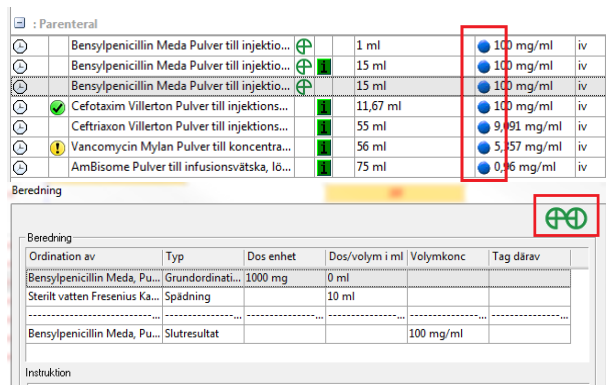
: Parenteral

| | | | | | |
|---|---|---|---|---|---|
| Bensylpenicillin Meda Pulver till injektion... | | 1 ml | 100 mg/ml | iv |
| Bensylpenicillin Meda Pulver till injektio... | i | 15 ml | 100 mg/ml | iv |
| Bensylpenicillin Meda Pulver till injektio... | | 15 ml | 100 mg/ml | iv |
| Cefotaxim Villerton Pulver till injektions... | i | 11,67 ml | 100 mg/ml | iv |
| Ceftriaxon Villerton Pulver till injektions... | i | 55 ml | 9,091 mg/ml | iv |
| Vancomycin Mylan Pulver till koncentra... | i | 56 ml | 5,357 mg/ml | iv |
| AmBisome Pulver till infusionsvätska, lö... | i | 75 ml | 0,96 mg/ml | iv |

Beredning

Beredning

| Ordination av | Typ | Dos enhet | Dos/volym i ml | Volymkonc | Tag därav |
|---|---|---|---|---|---|
| Bensylpenicillin Meda, Pu... | Grundordinati... | 1000 mg | 0 ml | | |
| Sterilt vatten Fresenius Ka... | Spädning | | 10 ml | | |
| ------------------------ | ---------------- | ---------------- | ---------------- | ---------------- | ---------------- |
| Bensylpenicillin Meda, Pu... | Slutresultat | | | 100 mg/ml | |

Instruktion